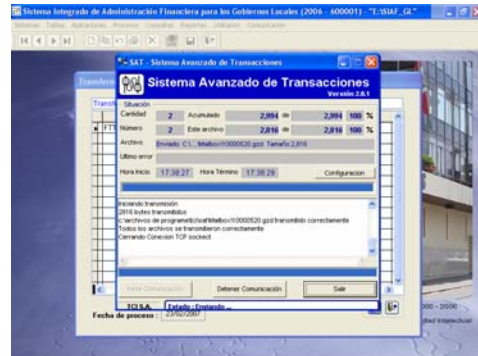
Sistema Integrado de Administración Financiera para los Gobiernos Locales (2006 - 600001) - "E:\SIAF_GL"

Sistema Tablas Aplicaciones Procesos Consultas Reportes Utilitarios Comunicación

SAT - Sistema Avanzado de Transacciones

Sistema Avanzado de Transacciones
Versión 2.8.1

Situación

Cantidad 2 Acumulado 2,994 de 2,994 100 %

Número 2 Este archivo 2,816 de 2,816 100 %

Archivo Enviado: C:\...\Mailbox\\10000520.gzd Tamaño 2,816

Ultimo error

Hora Inicio 17:38:27 Hora Término 17:38:29 Configuracion

Haciendo transmisión
2816 bytes transmitidos
c:\archivos de programa\tci\sat\Mailbox\10000520.gzd transmitido correctamente
Todos los archivos se transmitieron correctamente
Cerrando Conexion TCP socket

Iniciar Comunicación Detener Comunicación Salir

TCI S.A. Estado : Enviando ...

Fecha de proceso : 23/02/2007

Transferencia

Transf

FTT

000 - 2006

dad Intercultural